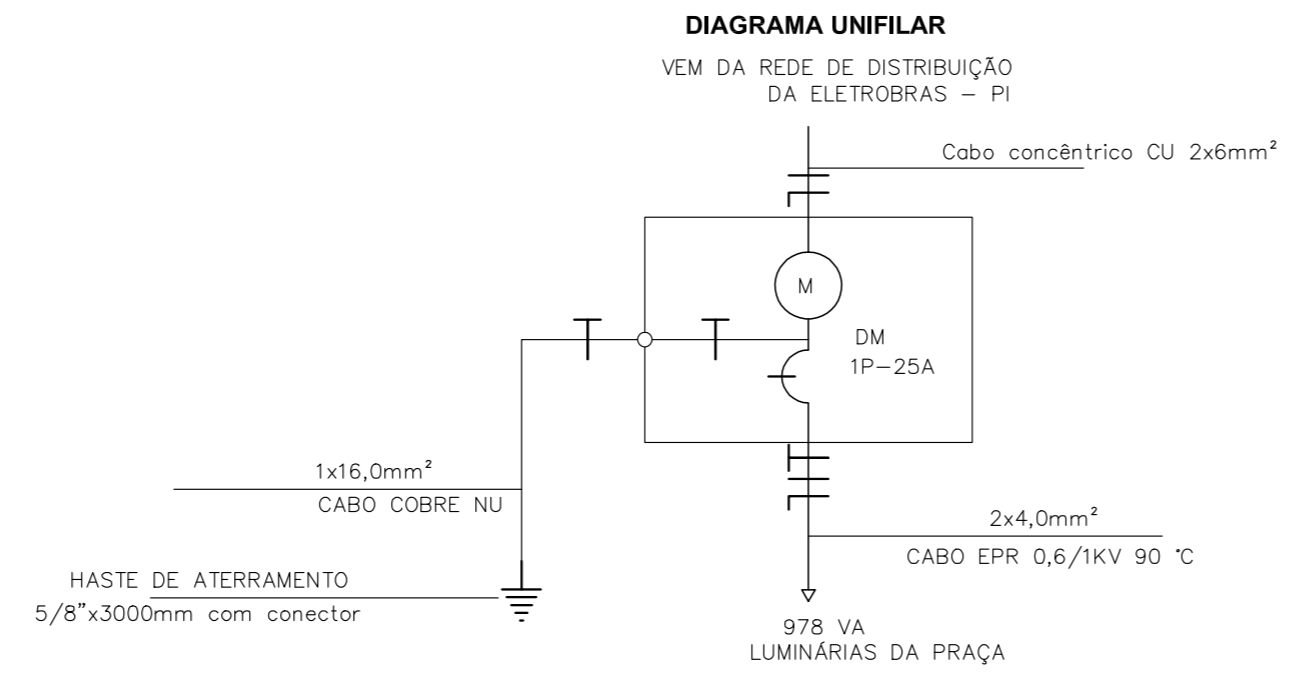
DIAGRAMA UNIFILAR

VEM DA REDE DE DISTRIBUIÇÃO DA ELETROBRAS – PI

Cabo concêntrico CU 2x6mm²

M

DM
1P–25A

1x16,0mm²
CABO COBRE NU

2x4,0mm²
CABO EPR 0,6/1KV 90 °C

HASTE DE ATERRAMENTO
5/8"x3000mm com conector

978 VA
LUMINÁRIAS DA PRAÇA